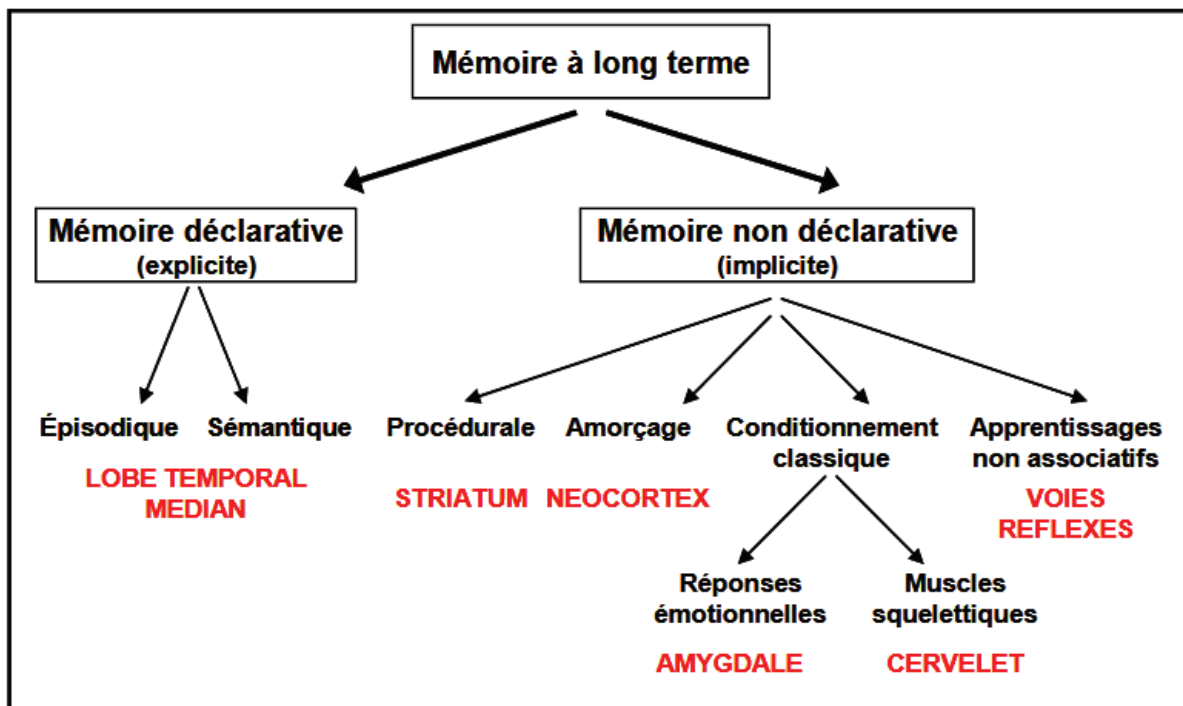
Mémoire à long terme

Mémoire déclarative
(explicite)

Mémoire non déclarative
(implicite)

Épisodique

Sémantique

LOBE TEMPORAL MEDIAN

Procédurale

STRIATUM

Amorçage

NEOCORTEX

Conditionnement classique

Réponses émotionnelles

AMYGDALE

Muscles squelettiques

CERVELET

Apprentissages non associatifs

VOIES REFLEXES